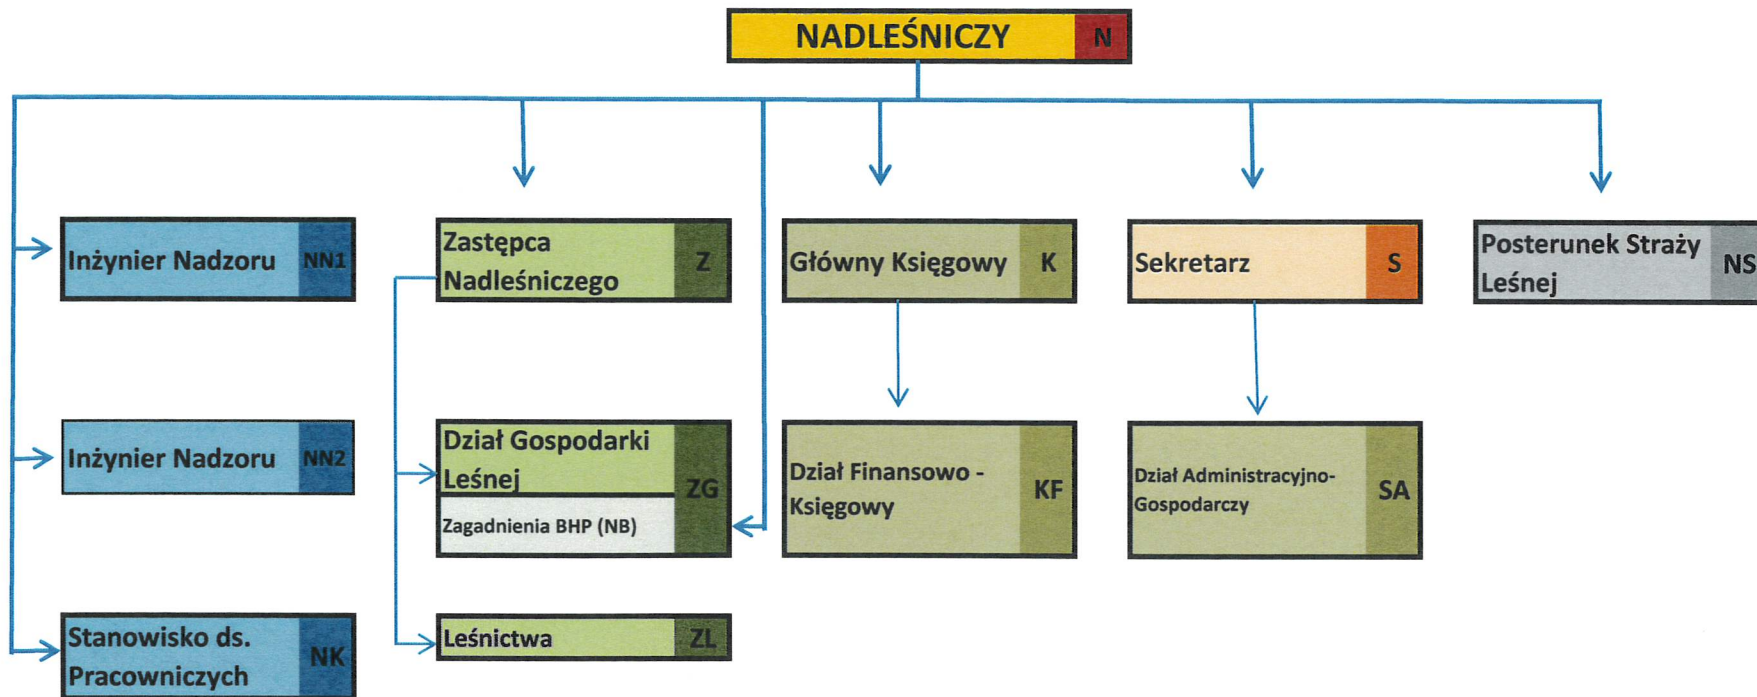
NADLEŚNICZY N

Inżynier Nadzoru NN1

Zastępca Nadleśniczego Z

Główny Księgowy K

Sekretarz S

Posterunek Straży Leśnej NS

Inżynier Nadzoru NN2

Dział Gospodarki Leśnej ZG

Zagadnienia BHP (NB)

Dział Finansowo - Księgowy KF

Dział Administracyjno-Gospodarczy SA

Stanowisko ds. Pracowniczych NK

Leśnictwa ZL